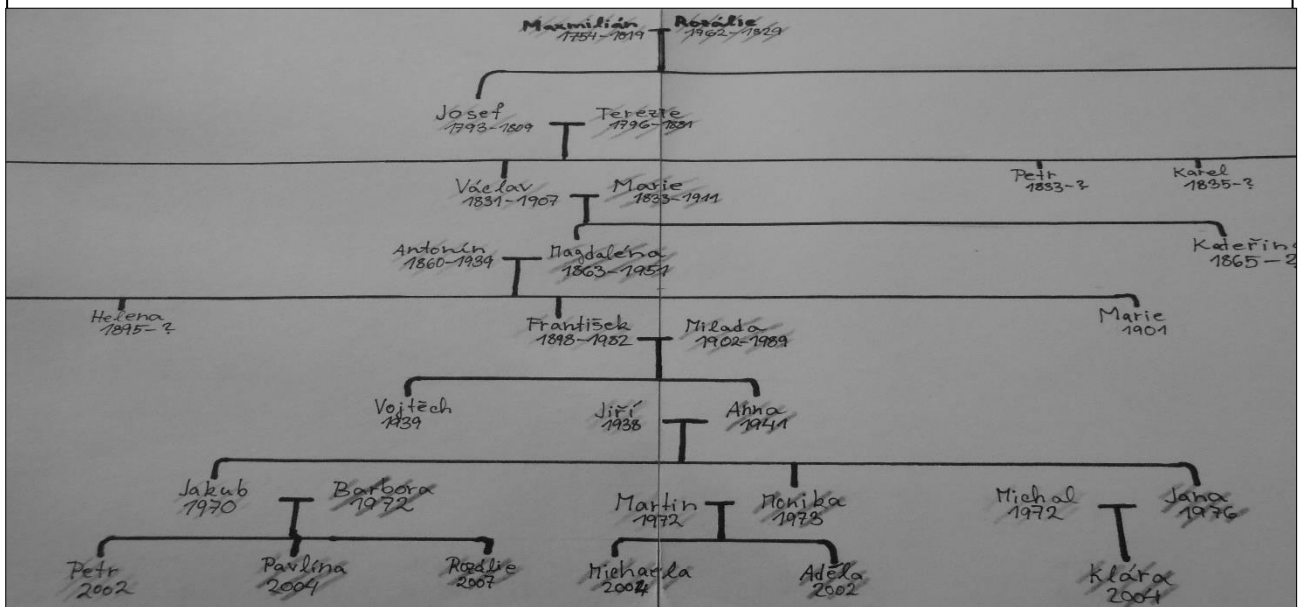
Maxmilián 1754–1819
Rozálie 1762–1829

Josef 1793–1809
Terezie 1796–1831

Václav 1831–1907
Marie 1833–1911
Petr 1833–?
Karel 1835–?

Antonín 1860–1934
Magdaléna 1863–1951
Kateřin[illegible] 1865 – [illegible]

Helena 1895–?
František 1898–1982
Milada 1902–1989
Marie 1901

Vojtěch 1939
Jiří 1938
Anna 1941

Jakub 1970
Barbora 1972
Martin 1972
Monika 1978
Michal 1972
Jana 1976

Petr 2002
Pavlína 2004
Rozálie 2007
Michaela 2004
Adéla 2002
Klára 2004